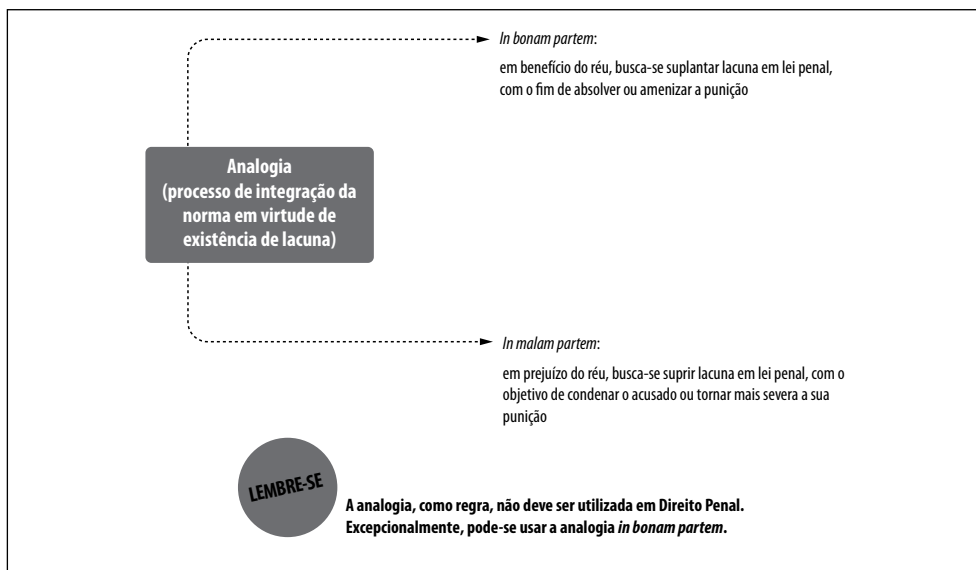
In bonam partem:

em benefício do réu, busca-se suplantar lacuna em lei penal, com o fim de absolver ou amenizar a punição

Analogia (processo de integração da norma em virtude de existência de lacuna)

In malam partem:

em prejuízo do réu, busca-se suprir lacuna em lei penal, com o objetivo de condenar o acusado ou tornar mais severa a sua punição

LEMBRE-SE

A analogia, como regra, não deve ser utilizada em Direito Penal. Excepcionalmente, pode-se usar a analogia in bonam partem.